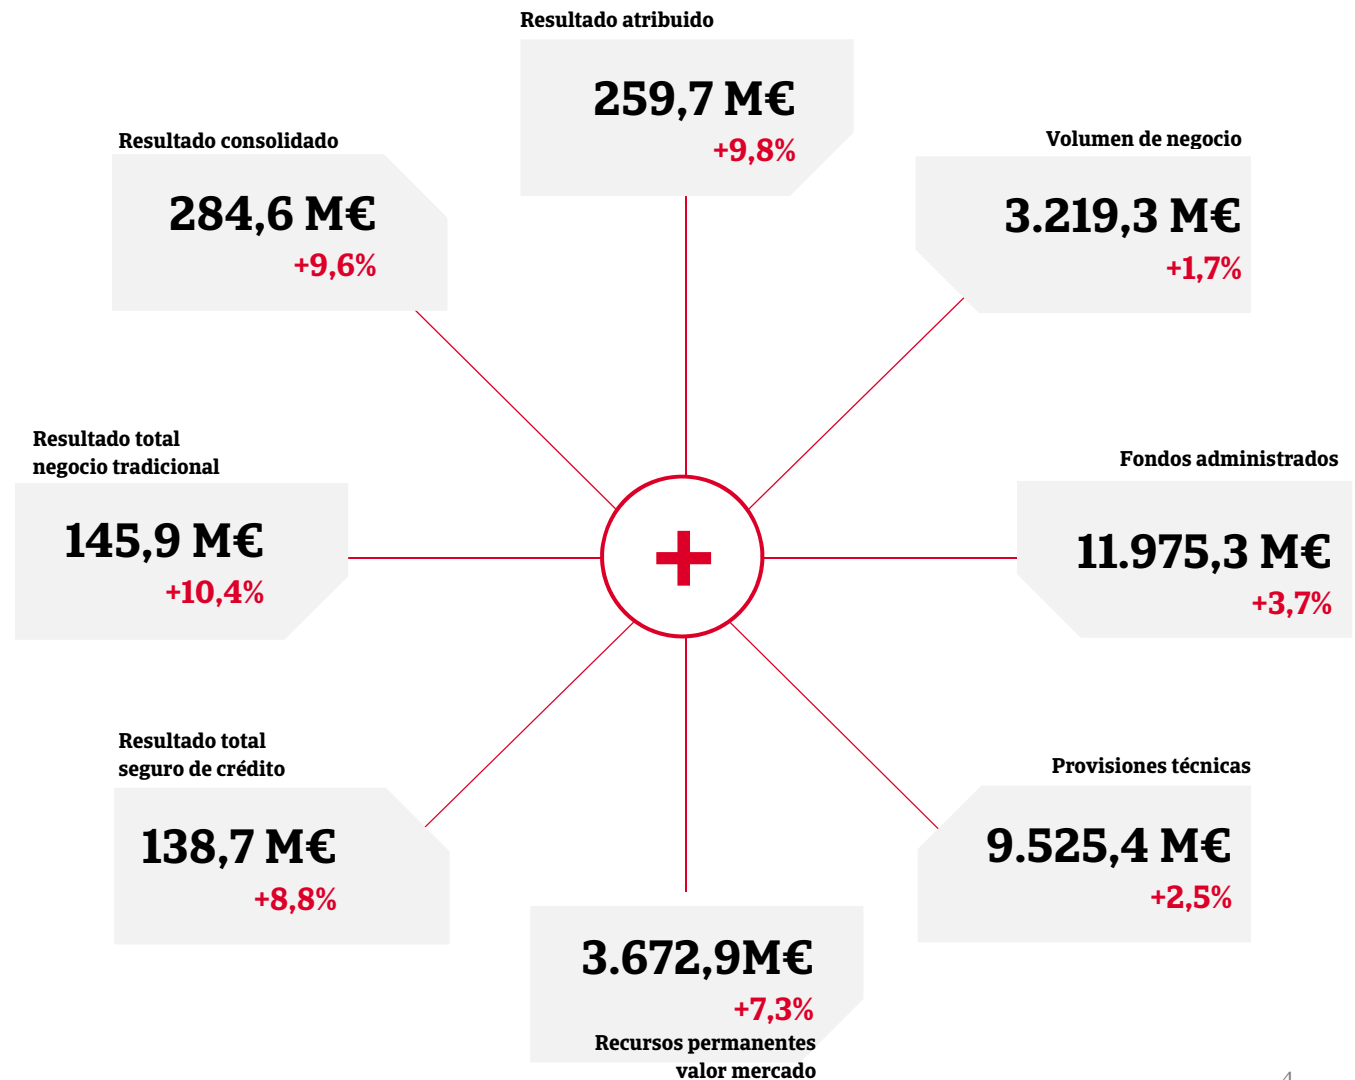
Resultado atribuido

259,7 M€
+9,8%

Resultado consolidado

284,6 M€
+9,6%

Volumen de negocio

3.219,3 M€
+1,7%

Resultado total negocio tradicional

145,9 M€
+10,4%

+

Fondos administrados

11.975,3 M€
+3,7%

Resultado total seguro de crédito

138,7 M€
+8,8%

Provisiones técnicas

9.525,4 M€
+2,5%

3.672,9M€
+7,3%
Recursos permanentes valor mercado

4